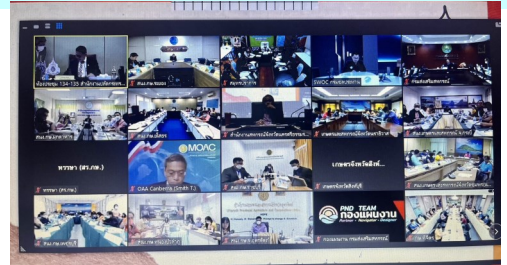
ห้องประชุม 134-135 สำนักงานปลัดกระทรวง
ศพก.กษ.ของ
สศก.กษ.
SWOC
ศพก.กษ.สหกรณ์
ศพก.กษ.ปศุสัตว์
สำนักงานเกษตรและสหกรณ์
เกษตรจังหวัด
พรรษา (สป.กษ.)
MOAC
OAA Canberra (Smith T.)
เกษตรจังหวัดสิงห์...
PND TEAM
กองแผนงาน
Planner - Navigator - Designer
กองแผนงาน